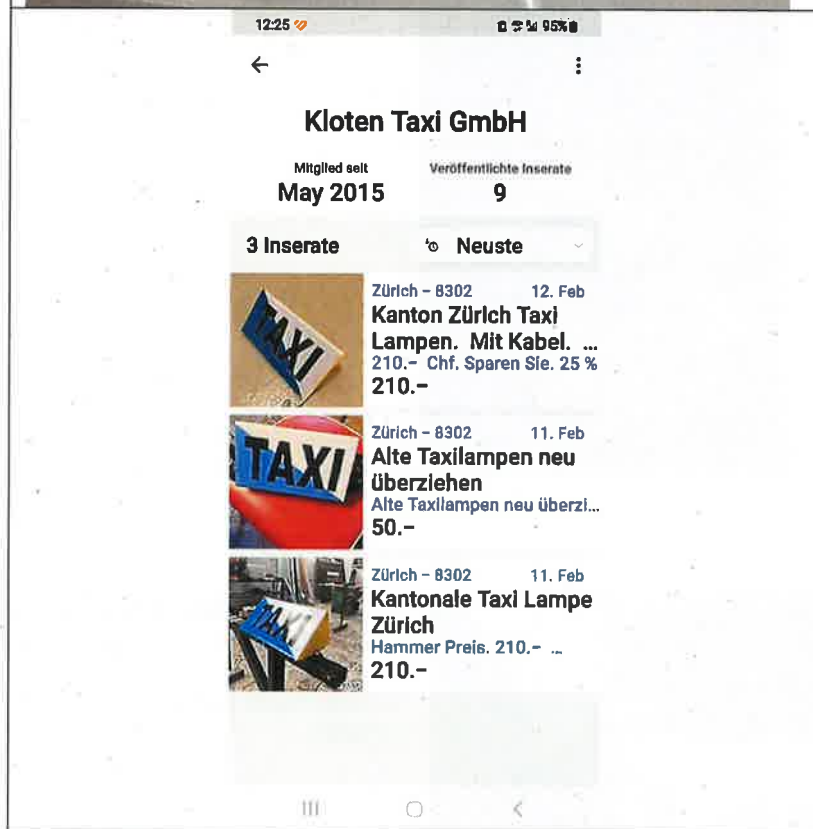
12:25

95%

Kloten Taxi GmbH

Mitglied seit
May 2015

Veröffentlichte Inserate
9

3 Inserate

Neuste

TAXI

Zürich - 8302 12. Feb
Kanton Zürich Taxi Lampen. Mit Kabel. ...
210.- Chf. Sparen Sie. 25 %
210.-

TAXI

Zürich - 8302 11. Feb
Alte Taxilampen neu überziehen
Alte Taxilampen neu überzi...
50.-

TAXI

Zürich - 8302 11. Feb
Kantonale Taxi Lampe Zürich
Hammer Preis. 210.- ...
210.-